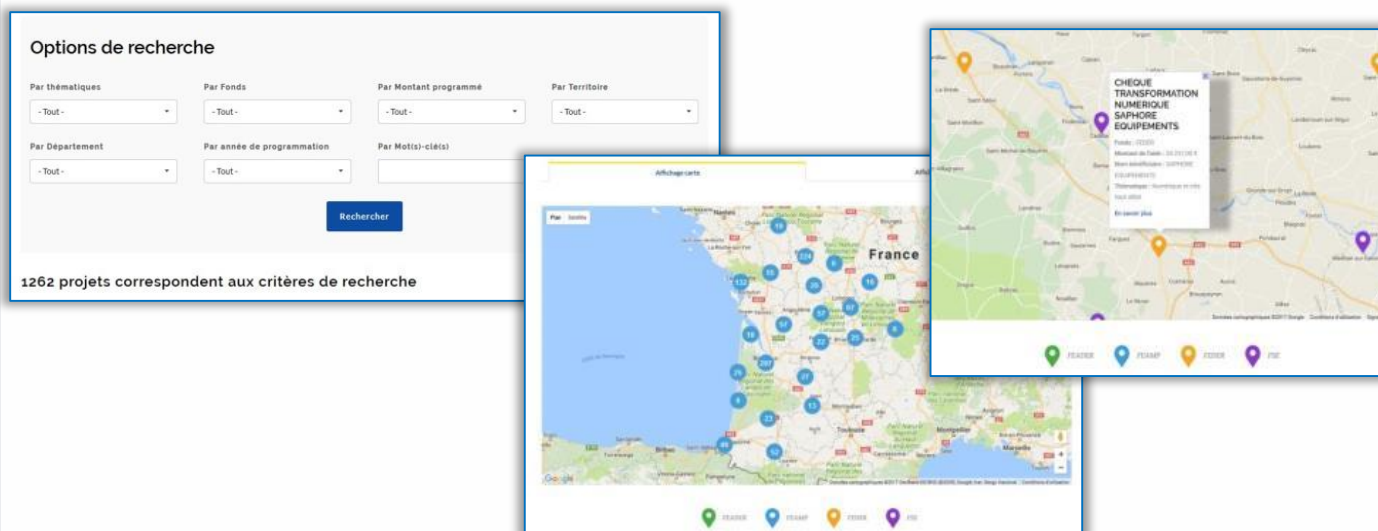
Options de recherche

Par thématiques
- Tout -
Par Fonds
- Tout -
Par Montant programmé
- Tout -
Par Territoire
- Tout -
Par Département
- Tout -
Par année de programmation
- Tout -
Par Mot(s)-clé(s)

Rechercher

1262 projets correspondent aux critères de recherche

Affichage carte
Affi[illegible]

Plan Satellite

France

19 224 6 10 132 26 16 57 67 16 57 8 22 26 207 27 25 13 8 23 49 52

Google

FEADER FEAMP FEDER FSE

CHEQUE TRANSFORMATION NUMERIQUE SAPHORE EQUIPEMENTS

Fonds : FEDER
Montant de l'aide : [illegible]
Nom bénéficiaire : SAPHORE EQUIPEMENTS
Thématique : Numérique et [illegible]

En savoir plus

FEADER FEAMP FEDER FSE